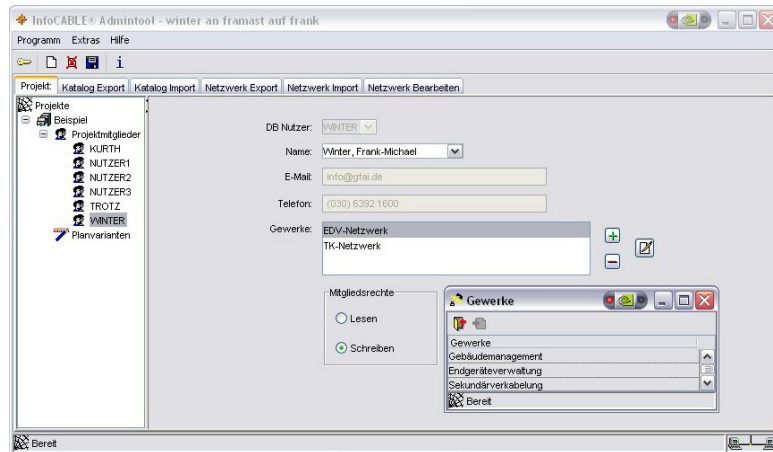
InfoCABLE® Admintool - winter an framast auf frank

Programm Extras Hilfe

i

Projekt: Katalog Export Katalog Import Netzwerk Export Netzwerk Import Netzwerk Bearbeiten

Projekte
Beispiel
Projektmitglieder
KURTH
NUTZER1
NUTZER2
NUTZER3
TROTZ
WINTER
Planvarianten

DB Nutzer: WINTER

Name: Winter, Frank-Michael

E-Mail: info@gfai.de

Telefon: (030) 6392 1600

Gewerke: EDV-Netzwerk
TK-Netzwerk

Mitgliedsrechte
Lesen
Schreiben

Gewerke

| Gewerke |
|---|
| Gebäudemanagement |
| Endgeräteverwaltung |
| Sekundärverkabelung |

Bereit

Bereit